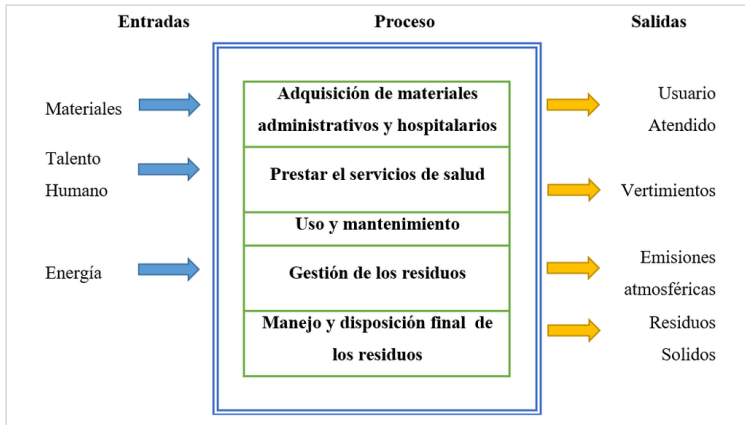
Entradas

Proceso

Salidas

Materiales

Talento Humano

Energía

Adquisición de materiales administrativos y hospitalarios

Prestar el servicios de salud

Uso y mantenimiento

Gestión de los residuos

Manejo y disposición final de los residuos

Usuario Atendido

Vertimientos

Emisiones atmosféricas

Residuos Solidos